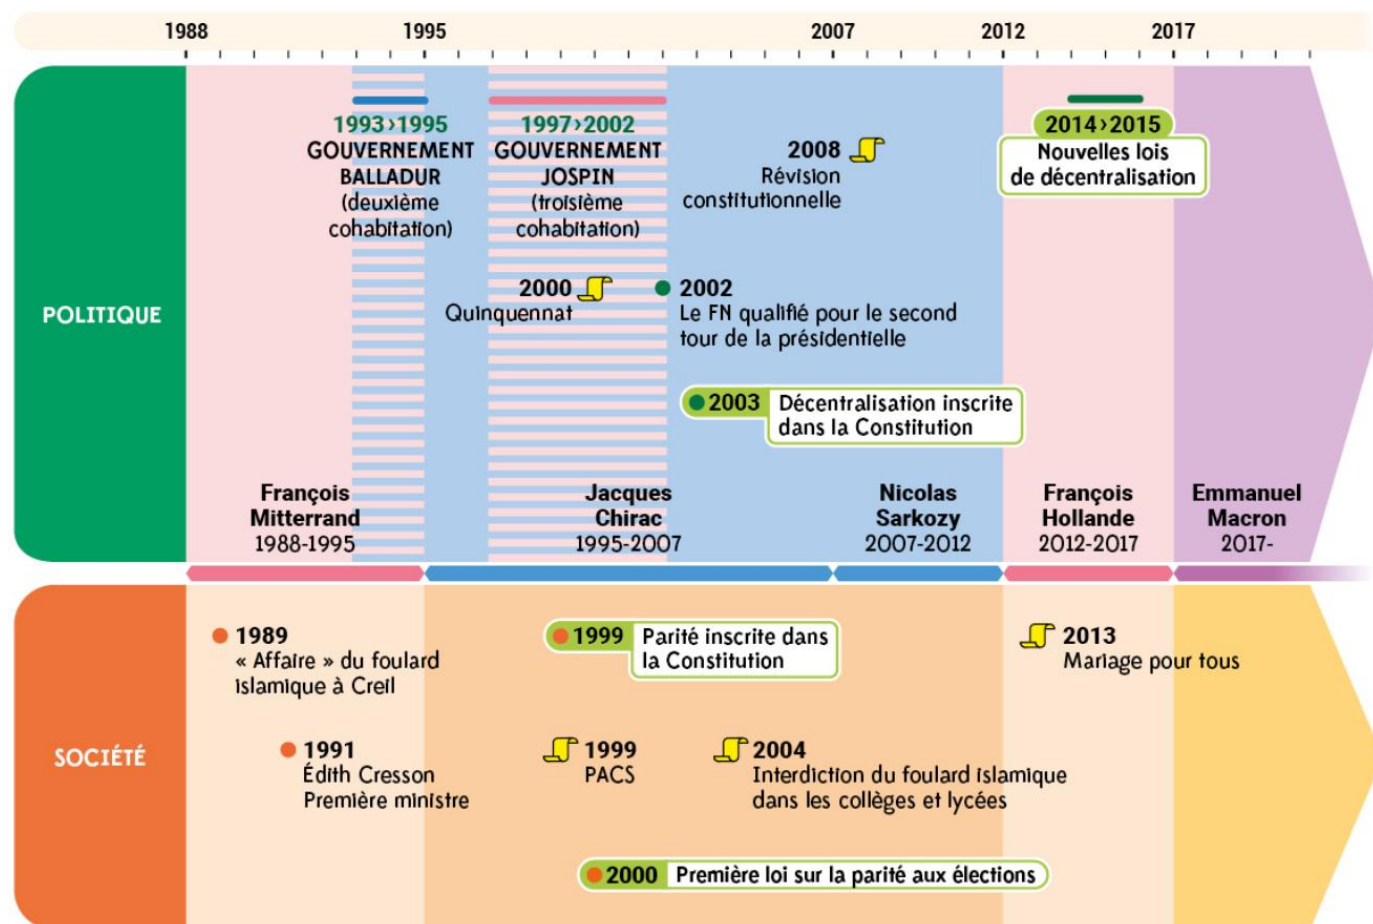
1988 1995 2007 2012 2017

POLITIQUE

1993›1995
GOUVERNEMENT BALLADUR
(deuxième cohabitation)

1997›2002
GOUVERNEMENT JOSPIN
(troisième cohabitation)

2008
Révision constitutionnelle

2014›2015
Nouvelles lois de décentralisation

2000
Quinquennat

2002
Le FN qualifié pour le second tour de la présidentielle

2003 Décentralisation inscrite dans la Constitution

François Mitterrand
1988-1995

Jacques Chirac
1995-2007

Nicolas Sarkozy
2007-2012

François Hollande
2012-2017

Emmanuel Macron
2017-

SOCIÉTÉ

1989
« Affaire » du foulard islamique à Creil

1999 Parité inscrite dans la Constitution

2013
Mariage pour tous

1991
Édith Cresson
Première ministre

1999
PACS

2004
Interdiction du foulard islamique dans les collèges et lycées

2000 Première loi sur la parité aux élections